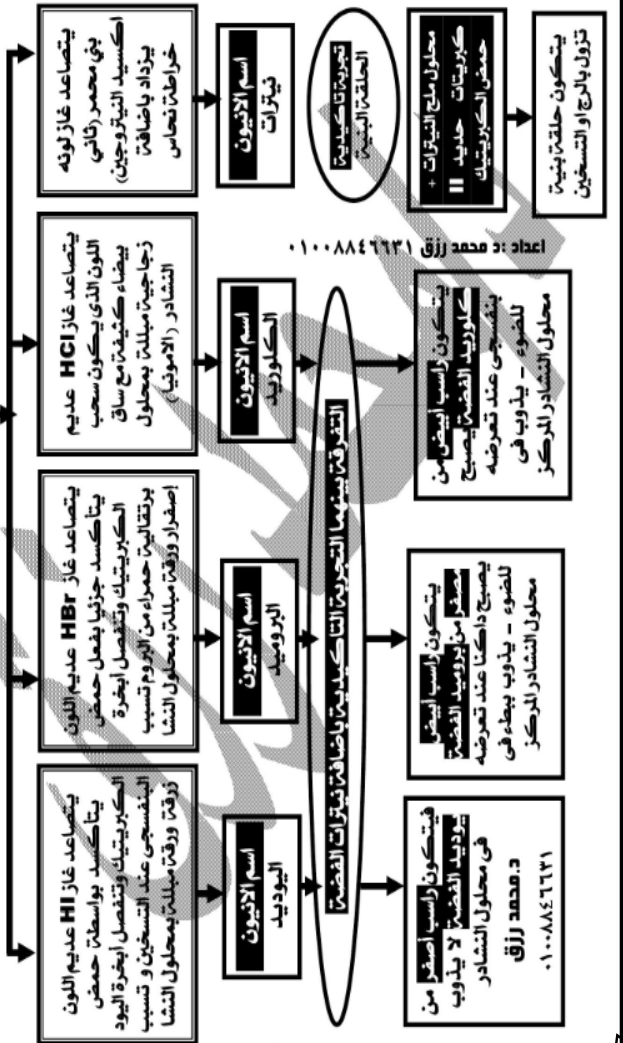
يتصاعد غاز لونه بني محمر (ثاني اكسيد النيتروجين) يزداد باضافة خراطة نحاس

اسم الانيون نيترات

تجربة تاكيدية الحلقة البنية

محلول ملح النيترات + كبريتات حديد II حمض الكبريتيك

يتكون حلقة بنية تزول بالرج او التسخين

يتصاعد غاز HCl عديم اللون الذي يكون سحب بيضاء كثيفة مع ساق زجاجية مبللة بمحلول النشادر ( الامونيا )

اسم الانيون الكلوريد

اعداد : د محمد رزق ٠١٠٠٨٨٤٦٦٣١

يتكون راسب ابيض من كلوريد الفضة يصبح بنفسجي عند تعرضه للضوء - يذوب في محلول النشادر المركز

يتصاعد غاز HBr عديم اللون يتاكسد جزئيا بفعل حمض الكبريتيك وتنفصل ابخرة برتقالية حمراء من البروم تسبب اصفرار ورقة مبللة بمحلول النشا

اسم الانيون البروميد

التفرقة بينهما التجربة التاكيدية باضافة نيترات الفضة

يتكون راسب ابيض مصفر من بروميد الفضة يصبح داكنا عند تعرضه للضوء - يذوب ببطء في محلول النشادر المركز

يتصاعد غاز HI عديم اللون يتاكسد بواسطة حمض الكبريتيك وتنفصل ابخرة اليود البنفسجي عند التسخين و تسبب زرقة ورقة مبللة بمحلول النشا

اسم الانيون اليوديد

فيتكون راسب اصفر من يوديد الفضة لا يذوب في محلول النشادر

د.محمد رزق ٠١٠٠٨٨٤٦٦٣١